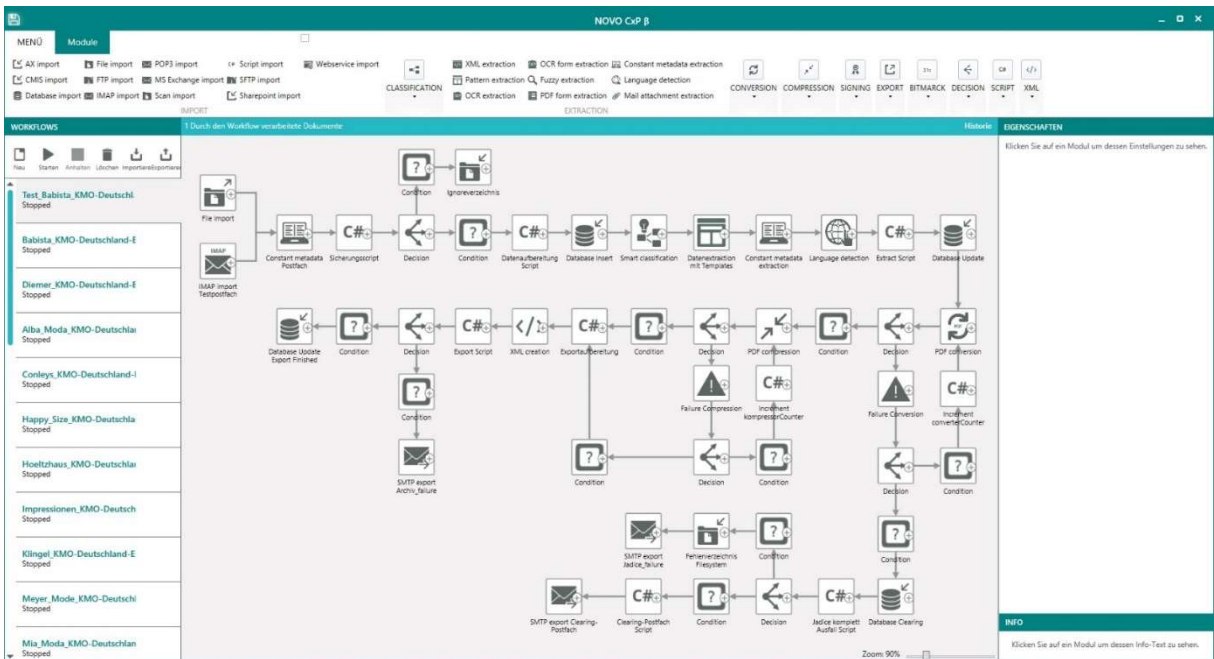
NOVO CxP β

MENÜ Module

AX import File import POP3 import Script import Webservice import
CMIS import FTP import MS Exchange import SFTP import
Database import IMAP import Scan import Sharepoint import
IMPORT

CLASSIFICATION

XML extraction OCR form extraction Constant metadata extraction
Pattern extraction Fuzzy extraction Language detection
OCR extraction PDF form extraction Mail attachment extraction
EXTRACTION

CONVERSION COMPRESSION SIGNING EXPORT BITMARCK DECISION SCRIPT XML

WORKFLOWS

Neu Starten Anhalten Löschen Importieren Exportieren

Test_Babista_KMO-Deutschl.
Stopped

Babista_KMO-Deutschland-E
Stopped

Diemer_KMO-Deutschland-E
Stopped

Alba_Moda_KMO-Deutschlar
Stopped

Conleys_KMO-Deutschland-l
Stopped

Happy_Size_KMO-Deutschla
Stopped

Hoeltzhaus_KMO-Deutschlar
Stopped

Impressionen_KMO-Deutsch
Stopped

Klingel_KMO-Deutschland-E
Stopped

Meyer_Mode_KMO-Deutschl
Stopped

Mia_Moda_KMO-Deutschlan
Stopped

1 Durch den Workflow verarbeitete Dokumente

Historie

File import

IMAP
IMAP import Testpostfach

Condition

Ignoreverzeichnis

Constant metadata Postfach

Sicherungsscript

Decision

Condition

Datenaufbereitung Script

Database insert

Smart classification

Datenextraction mit Templates

Constant metadata extraction

Language detection

Extract Script

Database Update

Database Update Export Finished

Condition

Decision

Export Script

XML creation

Exportaufbereitung

Condition

Decision

PDF compression

Condition

Decision

PDF conversion

Condition

Failure Compression

Increment kompressorCounter

Failure Conversion

Increment converterCounter

SMTP export Archiv_failure

Condition

Decision

Condition

Decision

Condition

Condition

SMTP export Jadice_failure

Fehlerverzeichnis Filesystem

Condition

SMTP export Clearing-Postfach

Clearing-Postfach Script

Condition

Decision

Jadice komplett Ausfall Script

Database Clearing

Zoom: 90%

EIGENSCHAFTEN

Klicken Sie auf ein Modul um dessen Einstellungen zu sehen.

INFO

Klicken Sie auf ein Modul um dessen Info-Text zu sehen.